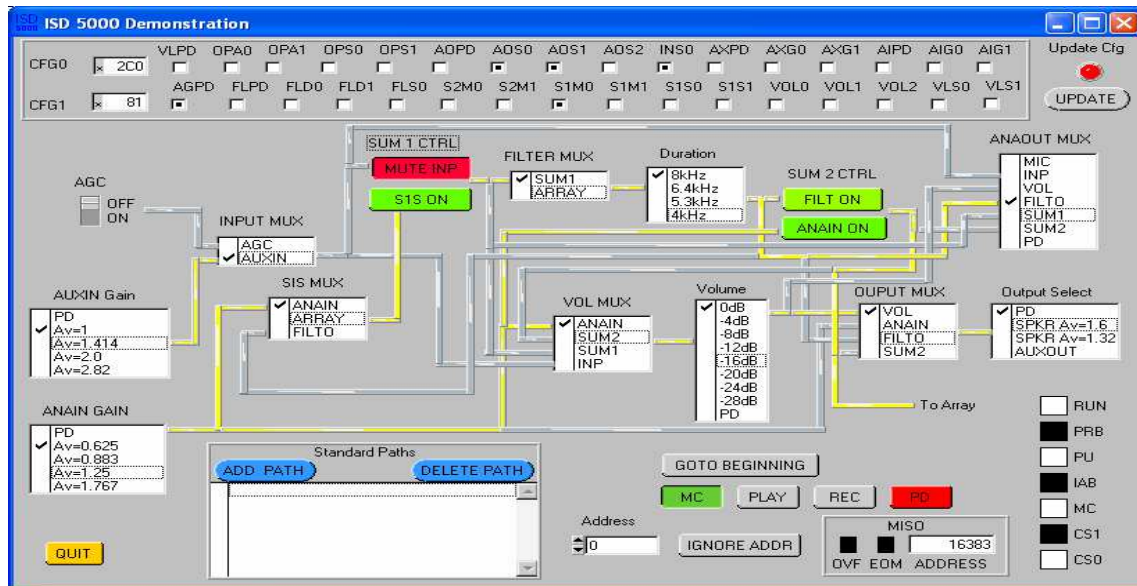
ISD 5000 Demonstration

CFG0 2C0
VLPD OPA0 OPA1 OPS0 OPS1 AOPD AOS0 AOS1 AOS2 INS0 AXPD AXG0 AXG1 AIPD AIG0 AIG1
Update Cfg
CFG1 81
AGPD FLPD FLD0 FLD1 FLS0 S2M0 S2M1 S1M0 S1M1 S1S0 S1S1 VOL0 VOL1 VOL2 VLS0 VLS1
UPDATE

SUM 1 CTRL
MUTE INP
S1S ON

FILTER MUX
SUM1
ARRAY

Duration
8kHz
6.4kHz
5.3kHz
4kHz

SUM 2 CTRL
FILT ON
ANAIN ON

ANAOUT MUX
MIC
INP
VOL
FILTO
SUM1
SUM2
PD

AGC
OFF
ON

INPUT MUX
AGC
AUXIN

SIS MUX
ANAIN
ARRAY
FILTO

AUXIN Gain
PD
Av=1
Av=1.414
Av=2.0
Av=2.82

VOL MUX
ANAIN
SUM2
SUM1
INP

Volume
0dB
-4dB
-8dB
-12dB
-16dB
-20dB
-24dB
-28dB
PD

OUPUT MUX
VOL
ANAIN
FILTO
SUM2

Output Select
PD
SPKR Av=1.6
SPKR Av=1.32
AUXOUT

To Array

RUN
PRB
PU
IAB
MC
CS1
CS0

ANAIN GAIN
PD
Av=0.625
Av=0.883
Av=1.25
Av=1.767

Standard Paths
ADD PATH
DELETE PATH

GOTO BEGINNING
MC
PLAY
REC
PD

Address
0
IGNORE ADDR

MISO
16383
OVF EOM ADDRESS

QUIT